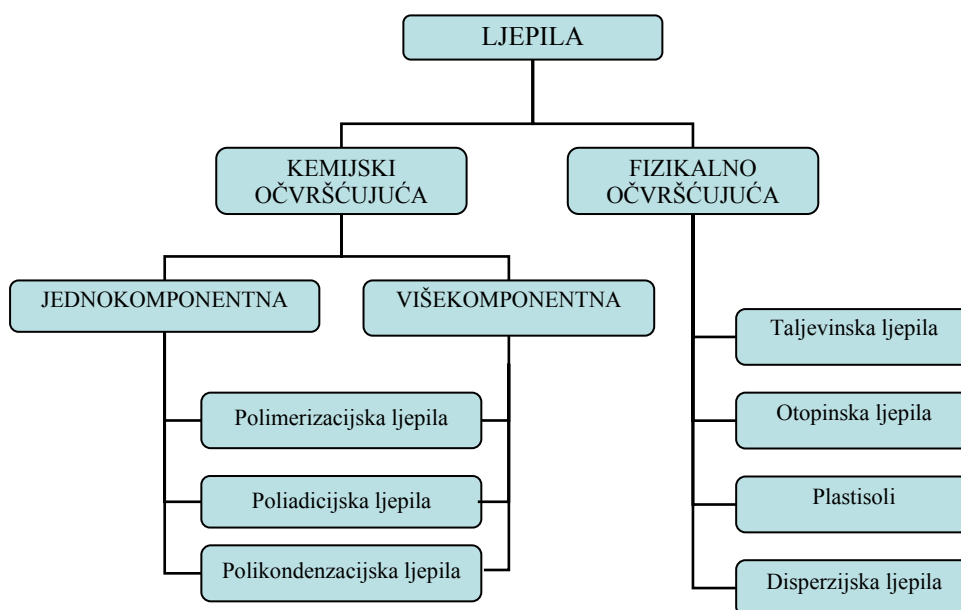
LJEPILA

KEMIJSKI OČVRŠĆUJUĆA

FIZIKALNO OČVRŠĆUJUĆA

JEDNOKOMPONENTNA

VIŠEKOMPONENTNA

Polimerizacijska ljepila

Poliadicijska ljepila

Polikondenzacijska ljepila

Taljevinska ljepila

Otopinska ljepila

Plastisoli

Disperzijska ljepila